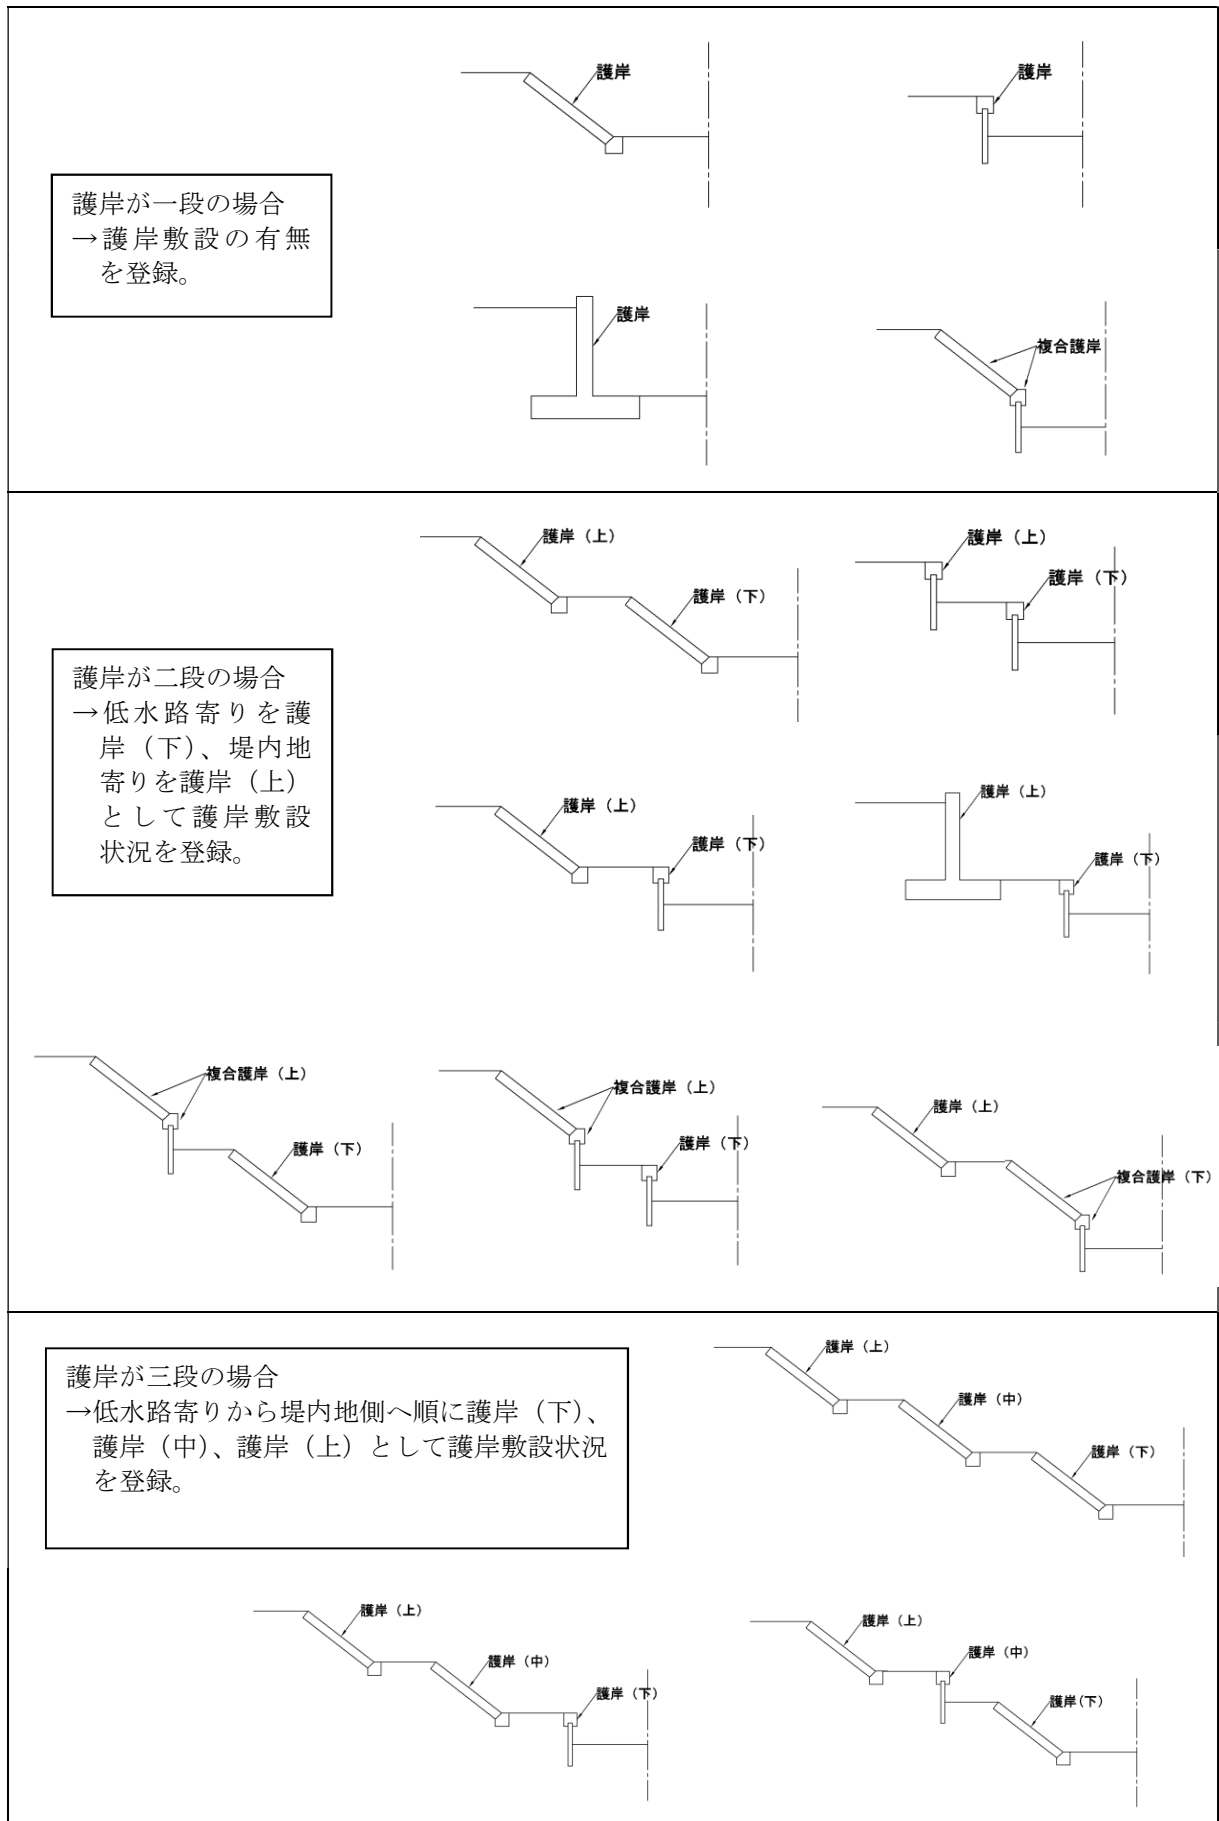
護岸

護岸

護岸が一段の場合
→護岸敷設の有無を登録。

護岸

複合護岸

護岸（上）

護岸（下）

護岸（上）

護岸（下）

護岸が二段の場合
→低水路寄りを護岸（下）、堤内地寄りを護岸（上）として護岸敷設状況を登録。

護岸（上）

護岸（下）

護岸（上）

護岸（下）

複合護岸（上）

護岸（下）

複合護岸（上）

護岸（下）

護岸（上）

複合護岸（下）

護岸が三段の場合
→低水路寄りから堤内地側へ順に護岸（下）、護岸（中）、護岸（上）として護岸敷設状況を登録。

護岸（上）

護岸（中）

護岸（下）

護岸（上）

護岸（中）

護岸（下）

護岸（上）

護岸（中）

護岸（下）